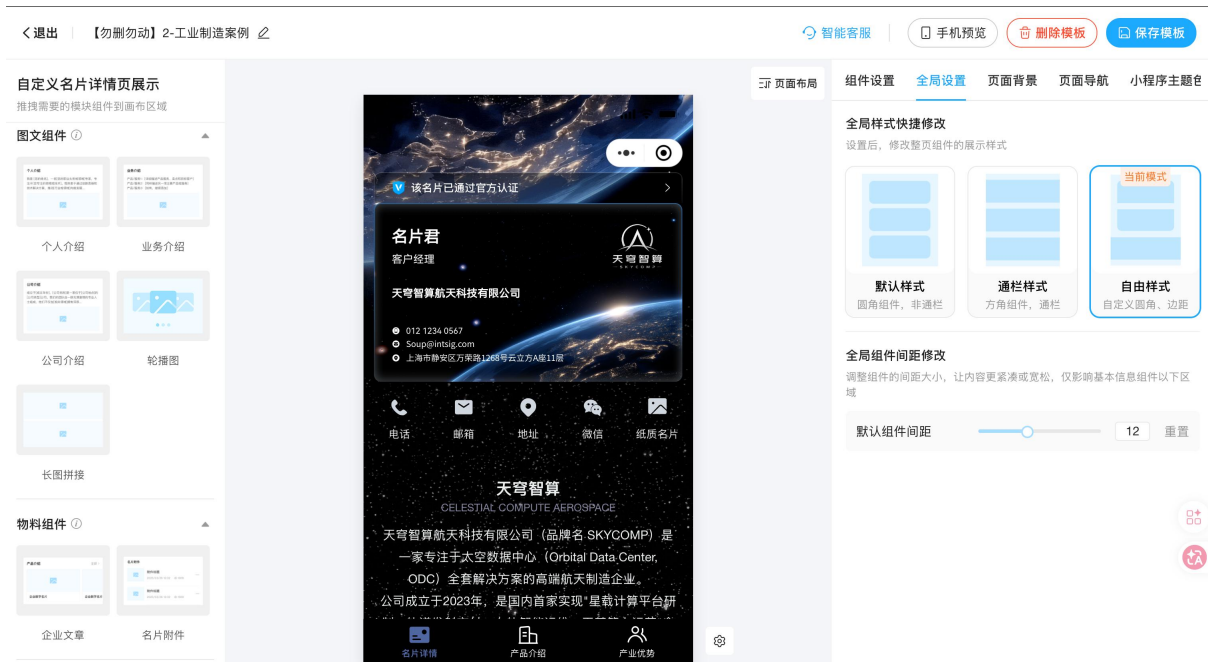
< 退出 【勿删勿动】2-工业制造案例

智能客服 手机预览 删除模板 保存模板

自定义名片详情页展示
推拽需要的模块组件到画布区域

图文组件

个人介绍 业务介绍

公司介绍 轮播图

长图拼接

物料组件

企业文章 名片附件

页面布局

该名片已通过官方认证

名片君
客户经理
天穹智算航天科技有限公司
天穹智算
SKYCOMP

012 1234 0567
Soup@intsig.com
上海市静安区万荣路1268号云立方A座11层

电话 邮箱 地址 微信 纸质名片

天穹智算
CELESTIAL COMPUTE AEROSPACE

天穹智算航天科技有限公司（品牌名 SKYCOMP）是一家专注于太空数据中心（Orbital Data Center, ODC）全套解决方案的高端航天制造企业。公司成立于2023年，是国内首家实现“星载计算平台研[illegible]

名片详情 产品介绍 产业优势

组件设置 全局设置 页面背景 页面导航 小程序主题色

全局样式快捷修改
设置后，修改整页组件的展示样式

当前模式

默认样式
圆角组件，非通栏

通栏样式
方角组件，通栏

自由样式
自定义圆角、边距

全局组件间距修改
调整组件的间距大小，让内容更紧凑或宽松，仅影响基本信息组件以下区域

默认组件间距 12 重置